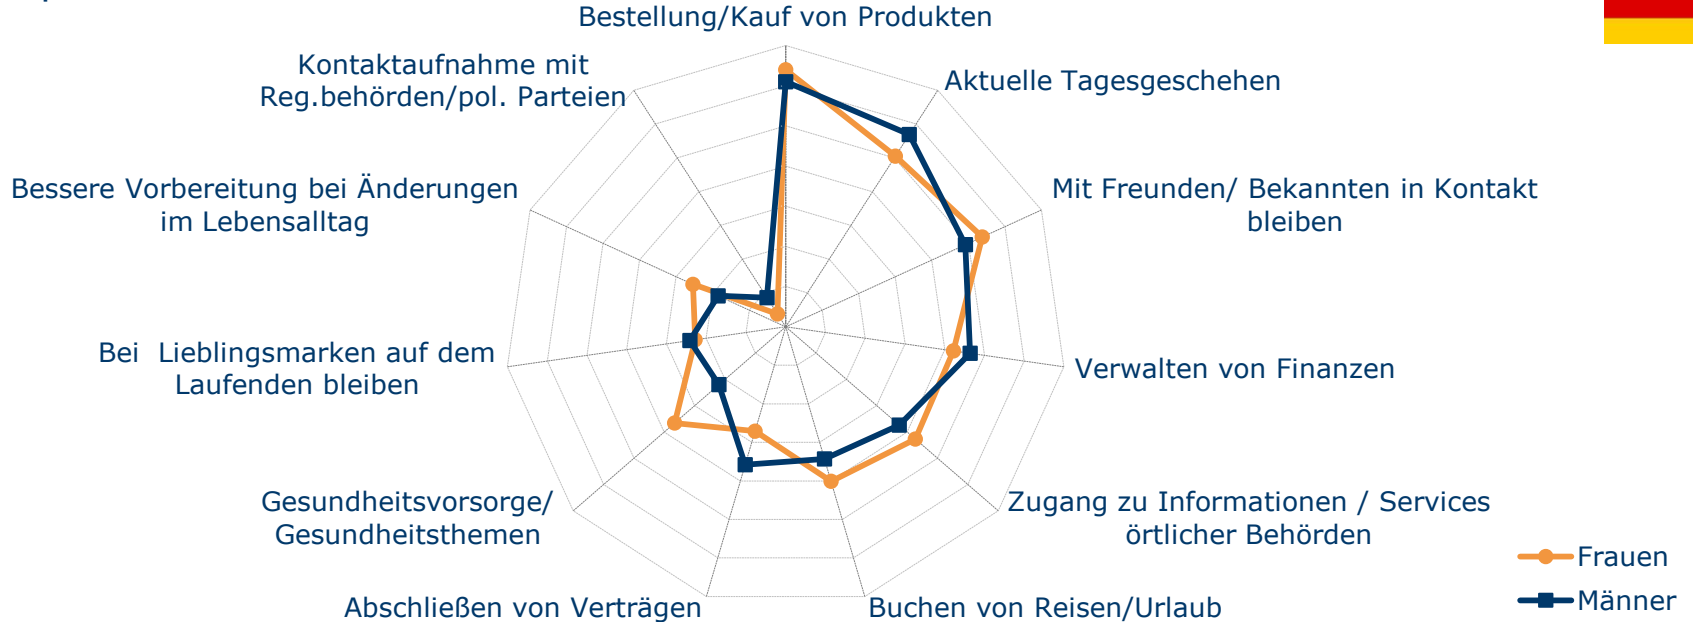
Bestellung/Kauf von Produkten

Aktuelle Tagesgeschehen

Mit Freunden/ Bekannten in Kontakt bleiben

Verwalten von Finanzen

Zugang zu Informationen / Services örtlicher Behörden

Buchen von Reisen/Urlaub

Abschließen von Verträgen

Gesundheitsvorsorge/ Gesundheitsthemen

Bei Lieblingsmarken auf dem Laufenden bleiben

Bessere Vorbereitung bei Änderungen im Lebensalltag

Kontaktaufnahme mit Reg.behörden/pol. Parteien

Frauen

Männer